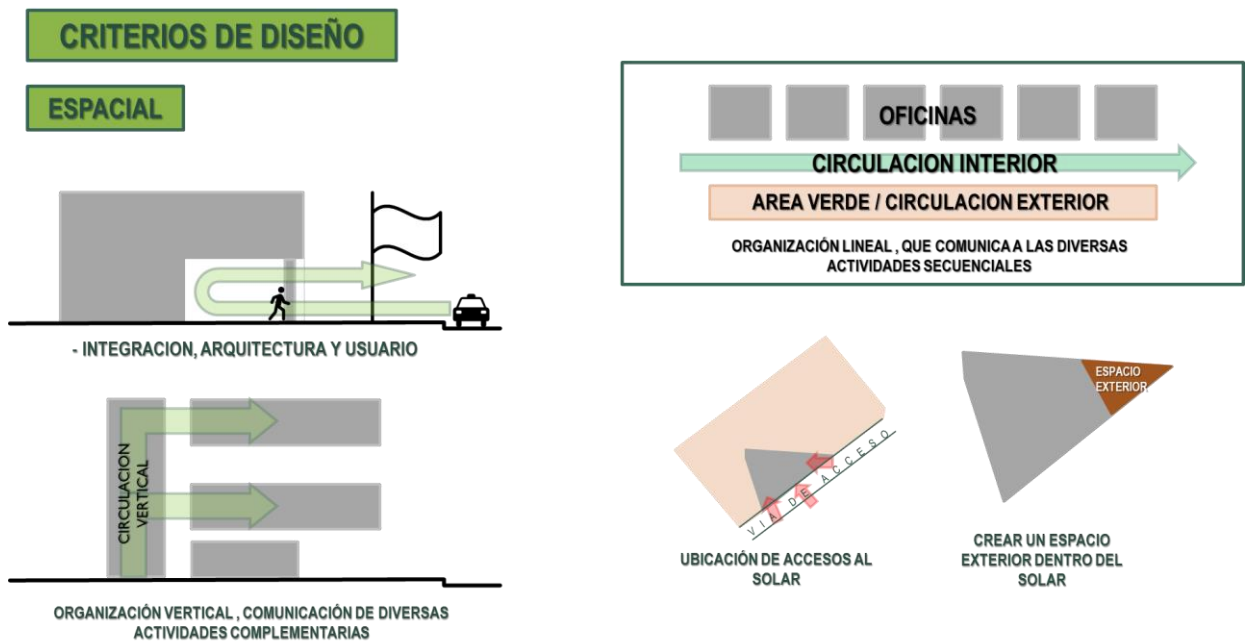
CRITERIOS DE DISEÑO

ESPACIAL

- INTEGRACION, ARQUITECTURA Y USUARIO

CIRCULACION VERTICAL

ORGANIZACIÓN VERTICAL , COMUNICACIÓN DE DIVERSAS ACTIVIDADES COMPLEMENTARIAS

OFICINAS

CIRCULACION INTERIOR

AREA VERDE / CIRCULACION EXTERIOR

ORGANIZACIÓN LINEAL , QUE COMUNICA A LAS DIVERSAS ACTIVIDADES SECUENCIALES

VIA DE ACCESO

UBICACIÓN DE ACCESOS AL SOLAR

ESPACIO EXTERIOR

CREAR UN ESPACIO EXTERIOR DENTRO DEL SOLAR